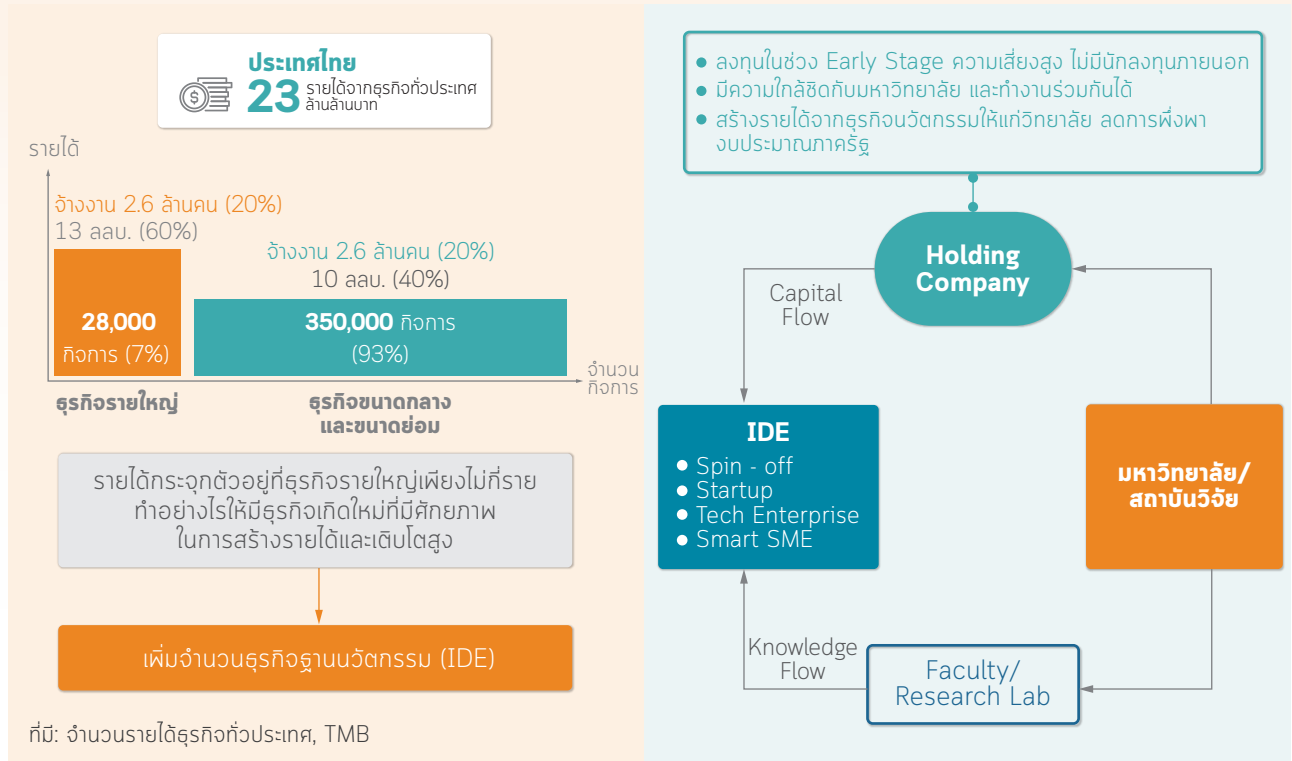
ประเทศไทย
23 รายได้จากธุรกิจทั่วประเทศ ล้านล้านบาท

รายได้

จ้างงาน 2.6 ล้านคน (20%)
13 ลลบ. (60%)

28,000 กิจการ (7%)

จ้างงาน 2.6 ล้านคน (20%)
10 ลลบ. (40%)

350,000 กิจการ (93%)

จำนวนกิจการ

ธุรกิจรายใหญ่

ธุรกิจขนาดกลางและขนาดย่อม

รายได้กระจุกตัวอยู่ที่ธุรกิจรายใหญ่เพียงไม่กี่ราย ทำอย่างไรให้มีธุรกิจเกิดใหม่ที่มีศักยภาพในการสร้างรายได้และเติบโตสูง

เพิ่มจำนวนธุรกิจฐานนวัตกรรม (IDE)

ที่มี: จำนวนรายได้ธุรกิจทั่วประเทศ, TMB

● ลงทุนในช่วง Early Stage ความเสี่ยงสูง ไม่มีนักลงทุนภายนอก
● มีความใกล้ชิดกับมหาวิทยาลัย และทำงานร่วมกันได้
● สร้างรายได้จากธุรกิจนวัตกรรมให้แก่วิทยาลัย ลดการพึ่งพางบประมาณภาครัฐ

Holding Company

Capital Flow

IDE
● Spin - off
● Startup
● Tech Enterprise
● Smart SME

มหาวิทยาลัย/สถาบันวิจัย

Knowledge Flow

Faculty/ Research Lab